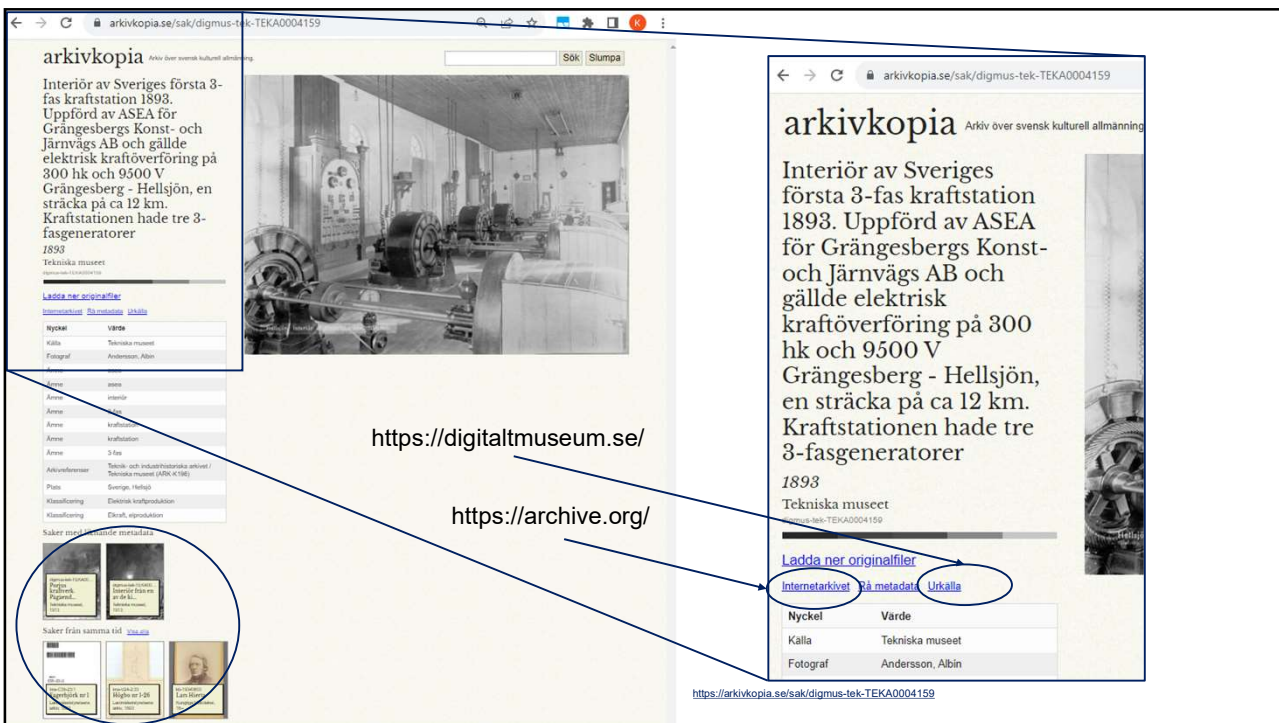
arkivkopia.se/sak/digmus-tek-TEKA0004159

arkivkopia Arkiv över svensk kulturell allmänning

Sök Slumpa

Interiör av Sveriges första 3-fas kraftstation 1893. Uppförd av ASEA för Grängesbergs Konst- och Järnvägs AB och gällde elektrisk kraftöverföring på 300 hk och 9500 V Grängesberg - Hellsjön, en sträcka på ca 12 km. Kraftstationen hade tre 3-fasgeneratorer

1893

Tekniska museet

digmus-tek-TEKA0004159

Ladda ner originalfiler

Internetarkivet Rå metadata Urkälla

| Nyckel | Värde |
|---|---|
| Källa | Tekniska museet |
| Fotograf | Andersson, Albin |
| Ämne | asea |
| Ämne | asea |
| Ämne | interiör |
| Ämne | 3-fas |
| Ämne | kraftstation |
| Ämne | kraftstation |
| Ämne | 3-fas |
| Arkivreferenser | Teknik- och industrihistoriska arkivet / Tekniska museet (ARK-K196) |
| Plats | Sverige, Hellsjö |
| Klassificering | Elektrisk kraftproduktion |
| Klassificering | Elkraft, elproduktion |

Saker med liknande metadata

Porjus kraftverk. Pågående...

Interiör från en av de ki...

Saker från samma tid Visa alla

Fagerbjörk nr 1

Högbo nr 1-26

Lars Hierta

https://digitaltmuseum.se/

https://archive.org/

https://arkivkopia.se/sak/digmus-tek-TEKA0004159